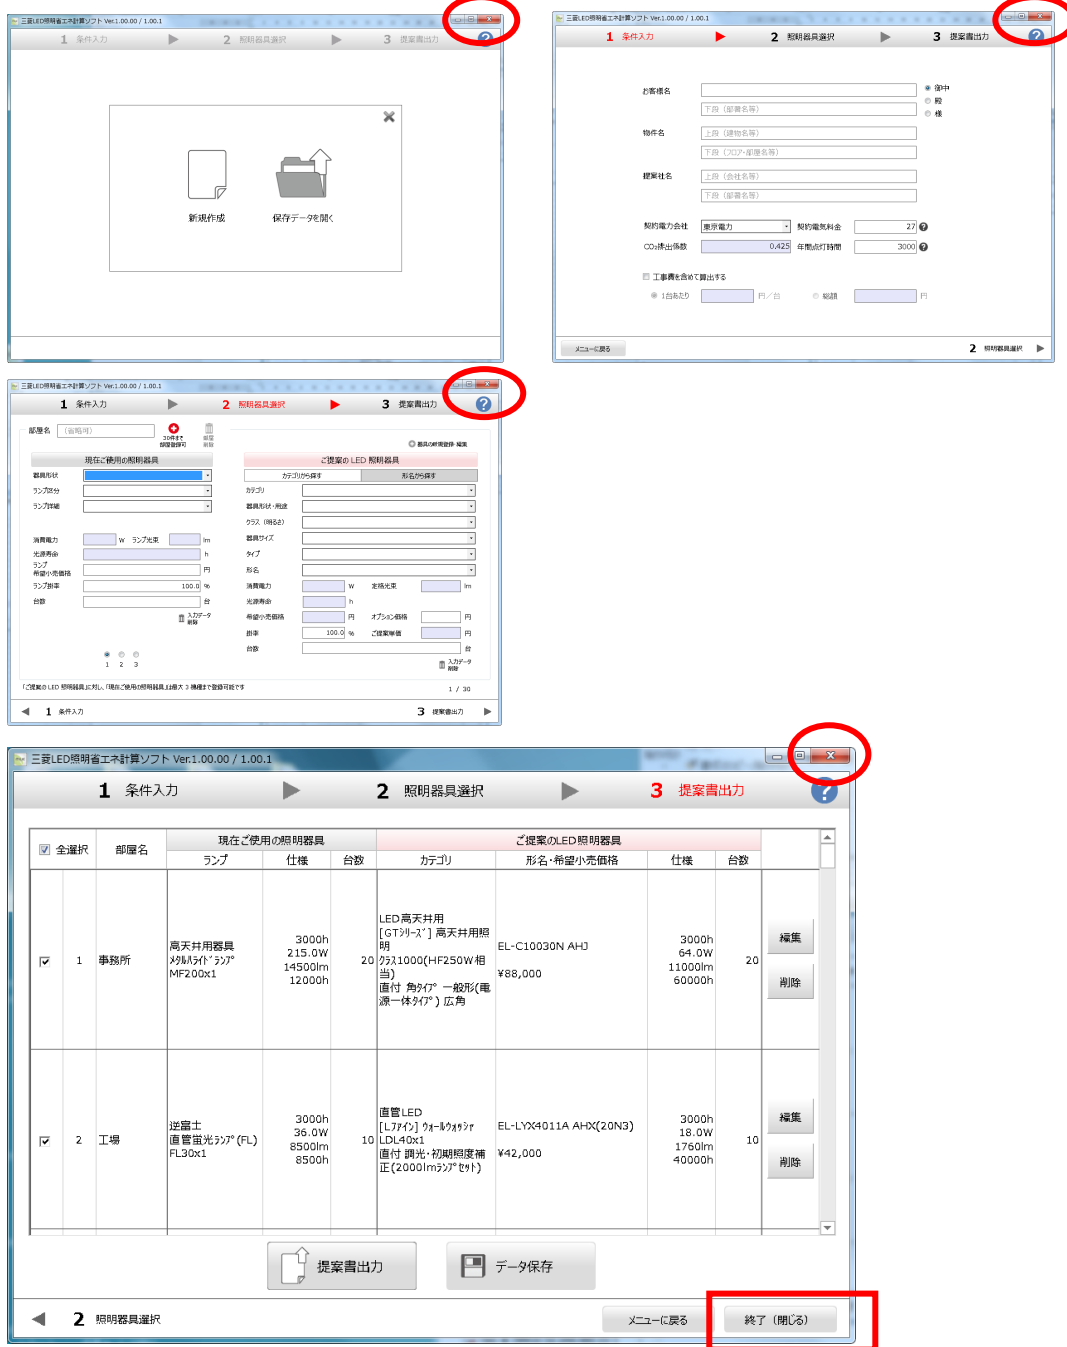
三菱LED照明省エネ計算ソフト Ver.1.00.00 / 1.00.1

1 条件入力 2 照明器具選択 3 提案書出力

新規作成

保存データを開く

三菱LED照明省エネ計算ソフト Ver.1.00.00 / 1.00.1

1 条件入力 2 照明器具選択 3 提案書出力

お客様名

下段（部署名等）

御中

殿

様

物件名

上段（建物名等）

下段（フロア・部屋名等）

提案社名

上段（会社名等）

下段（部署名等）

契約電力会社 東京電力 契約電気料金 27

$CO_2$排出係数 0.425 年間点灯時間 3000

工事費を含めて算出する

1台あたり 円／台 総額 円

メニューに戻る

2 照明器具選択

三菱LED照明省エネ計算ソフト Ver.1.00.00 / 1.00.1

1 条件入力 2 照明器具選択 3 提案書出力

部屋名 （省略可）

30件まで部屋登録可

部屋削除

器具の新規登録・編集

現在ご使用の照明器具

器具形状

ランプ区分

ランプ詳細

消費電力 W ランプ光束 lm

光源寿命 h

ランプ希望小売価格 円

ランプ掛率 100.0 %

台数 台

入力データ削除

ご提案の LED 照明器具

カテゴリから探す

形名から探す

カテゴリ

器具形状・用途

クラス（明るさ）

器具サイズ

タイプ

形名

消費電力 W 定格光束 lm

光源寿命 h

希望小売価格 円 オプション価格 円

掛率 100.0 % ご提案単価 円

台数 台

入力データ削除

1 2 3

「ご提案の LED 照明器具」に対し、「現在ご使用の照明器具」は最大 3 機種まで登録可能です

1 / 30

1 条件入力

3 提案書出力

三菱LED照明省エネ計算ソフト Ver.1.00.00 / 1.00.1

1 条件入力 2 照明器具選択 3 提案書出力

| 全選択 | | 部屋名 | 現在ご使用の照明器具 ランプ | 仕様 | 台数 | ご提案のLED照明器具 カテゴリ | 形名・希望小売価格 | 仕様 | 台数 | |
|---|---|---|---|---|---|---|---|---|---|---|
| ☑ | 1 | 事務所 | 高天井用器具 ﾒﾀﾙﾊﾗｲﾄﾞﾗﾝﾌﾟ MF200x1 | 3000h 215.0W 14500lm 12000h | 20 | LED高天井用 [GTｼﾘｰｽﾞ] 高天井用照明 ｸﾗｽ1000(HF250W相当) 直付 角ﾀｲﾌﾟ 一般形(電源一体ﾀｲﾌﾟ) 広角 | EL-C10030N AHJ ¥88,000 | 3000h 64.0W 11000lm 60000h | 20 | 編集 削除 |
| ☑ | 2 | 工場 | 逆富士 直管蛍光ﾗﾝﾌﾟ(FL) FL30x1 | 3000h 36.0W 8500lm 8500h | 10 | 直管LED [Lﾗｲﾝ] ｳｫｰﾙｳｫｯｼｬ LDL40x1 直付 調光・初期照度補正(2000lmﾗﾝﾌﾟｾｯﾄ) | EL-LYX4011A AHX(20N3) ¥42,000 | 3000h 18.0W 1760lm 40000h | 10 | 編集 削除 |

提案書出力

データ保存

2 照明器具選択

メニューに戻る

終了（閉じる）